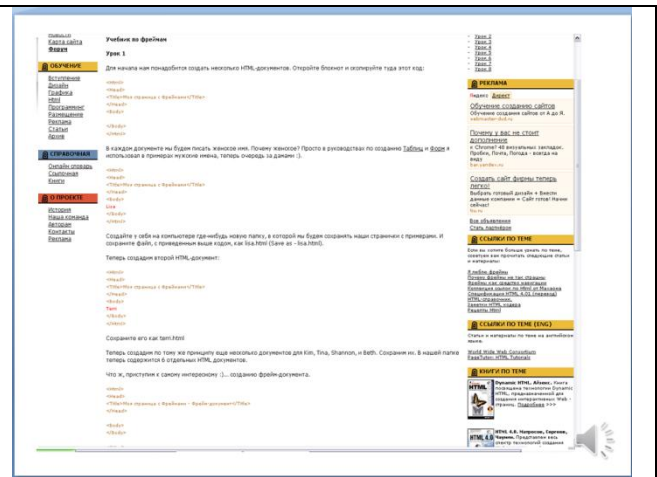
Новости
Карта сайта
Форум

ОБУЧЕНИЕ
Вступление
Дизайн
Графика
Html
Программинг
Размещение
Реклама
Статьи
Архив

СПРАВОЧНАЯ
Онлайн словарь
Ссылочная
Книги

О ПРОЕКТЕ
История
Наша команда
Авторам
Контакты
Реклама

Учебник по фреймам

Урок 1

Для начала нам понадобится создать несколько HTML-документов. Откройте блокнот и скопируйте туда этот код:

<html>
<head>
<Title>Моя страница с фреймами</Title>
</head>
<body>

</body>
</html>

В каждом документе мы будем писать женское имя. Почему женское? Просто в руководствах по созданию Таблиц и Форм я использовал в примерах мужские имена, теперь очередь за дамами :).

<html>
<head>
<Title>Моя страница с фреймами</Title>
</head>
<body>
lisa
</body>
</html>

Создайте у себя на компьютере где-нибудь новую папку, в которой мы будем сохранять наши странички с примерами. И сохраните файл, с приведенным выше кодом, как lisa.html (Save as - lisa.html).

Теперь создадим второй HTML-документ:

<html>
<head>
<Title>Моя страница с фреймами</Title>
</head>
<body>
Tam
</body>
</html>

Сохраните его как tam.html

Теперь создадим по тому же принципу еще несколько документов для Kim, Tina, Shannon, и Beth. Сохраним их. В нашей папке теперь содержится 6 отдельных HTML документов.

Что ж, приступим к самому интересному :)... созданию фрейм-документа.

<html>
<head>
<Title>Моя страница с фреймами - фрейм-документ</Title>
</head>

<body>
</body>

Урок 2
Урок 3
Урок 4
Урок 5
Урок 6
Урок 7
Урок 8

РЕКЛАМА
Яндекс Директ
Обучение созданию сайтов
Обучение созданию сайтов от А до Я.
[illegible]
Почему у вас не стоит дополнение
к Chrome? 40 визуальных закладок. Пробки, Почта, Погода - всегда на виду
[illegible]
Создать сайт фирмы теперь легко!
Выбрать готовый дизайн + Внести данные компании = Сайт готов! Начни сейчас!
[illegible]
Все объявления
Стать партнером

ССЫЛКИ ПО ТЕМЕ
Если вы хотите больше узнать по теме, советуем вам прочитать следующие статьи и материалы:
Я люблю фреймы
Почему фреймы не так страшны
Фреймы, как средство навигации
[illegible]
Спецификация HTML 4.01 (перевод)
HTML-справочник
Заметки HTML кодера
Решаем Html!

ССЫЛКИ ПО ТЕМЕ (ENG)
Статьи и материалы по теме на английском языке.
World Wide Web Consortium
EaseTutor: HTML Tutorials

КНИГИ ПО ТЕМЕ
Dynamic HTML. Айзекс. Книга посвящена технологии Dynamic HTML, предназначенной для создания интерактивных Web-страниц. Подробнее >>>
HTML 4.0. Матросов, Сергеев, Чаунин. Представлен весь спектр технологий создания